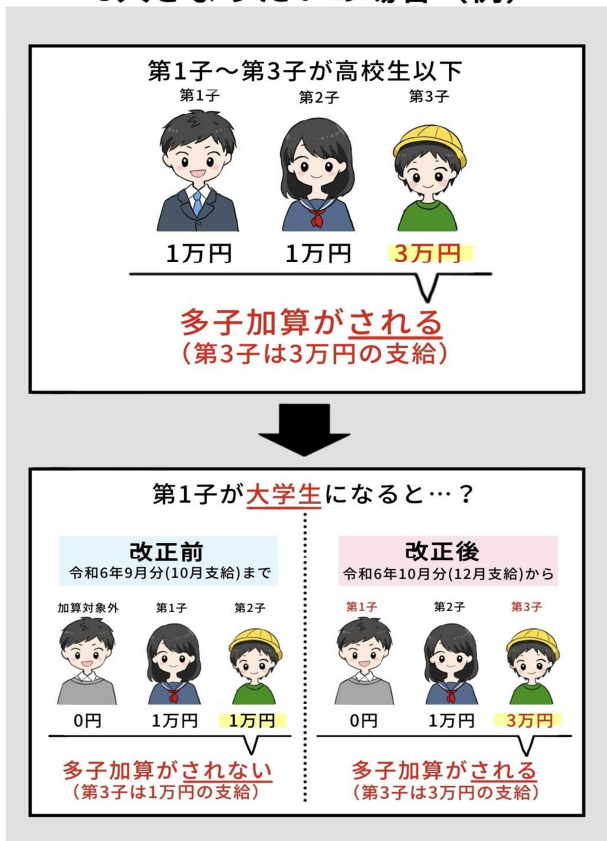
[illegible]

第1子～第3子が高校生以下

第1子 第2子 第3子

1万円 1万円 3万円

多子加算がされる
（第3子は3万円の支給）

第1子が大学生になると…？

改正前
令和6年9月分(10月支給)まで

加算対象外 第1子 第2子

0円 1万円 1万円

多子加算がされない
（第3子は1万円の支給）

改正後
令和6年10月分(12月支給)から

第1子 第2子 第3子

0円 1万円 3万円

多子加算がされる
（第3子は3万円の支給）